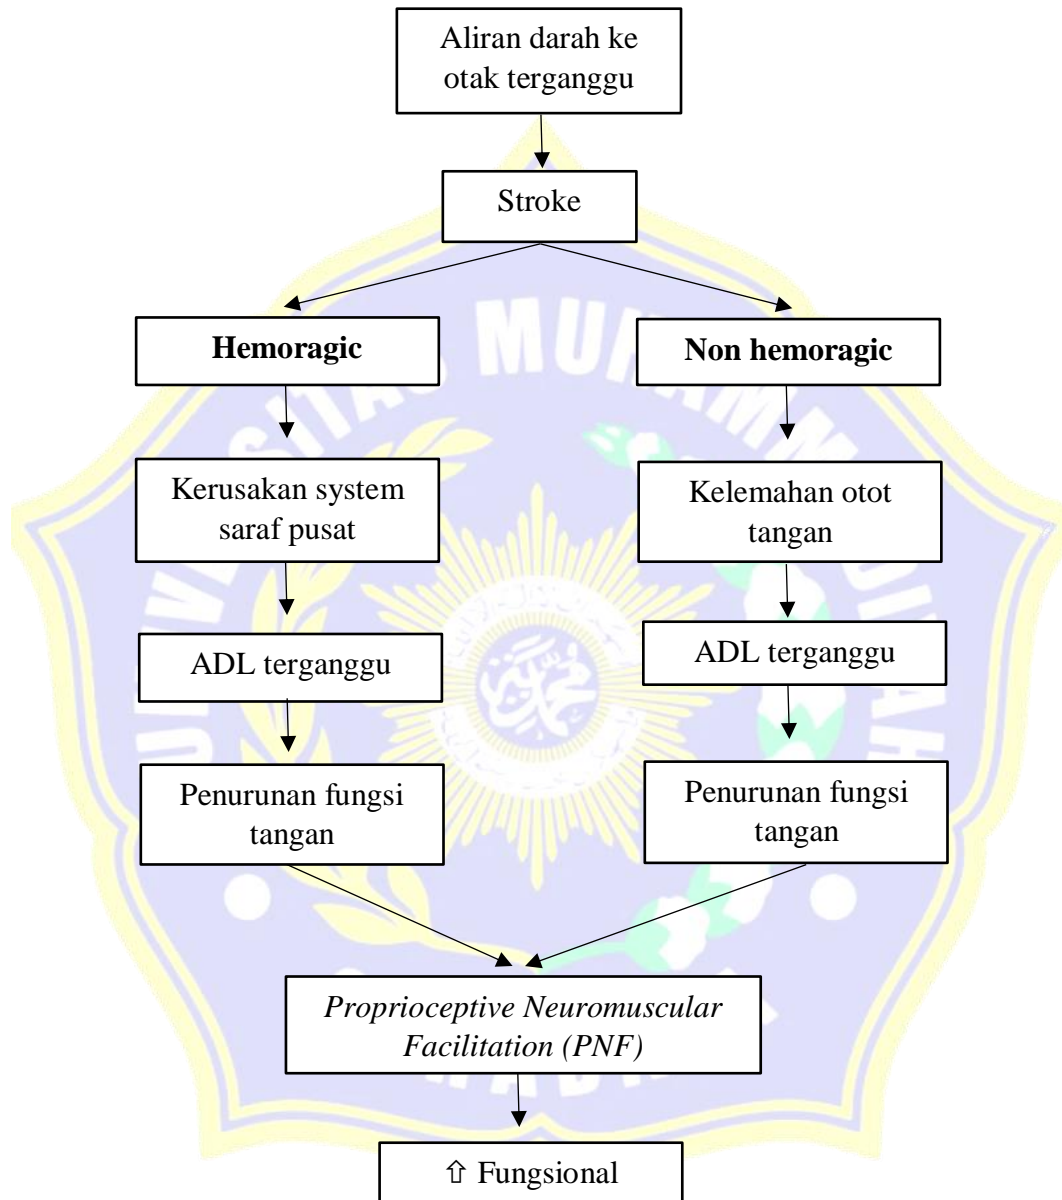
Aliran darah ke otak terganggu

Stroke

Hemoragic

Non hemoragic

Kerusakan system saraf pusat

Kelemahan otot tangan

ADL terganggu

ADL terganggu

Penurunan fungsi tangan

Penurunan fungsi tangan

*Proprioceptive Neuromuscular Facilitation (PNF)*

⇧ Fungsional